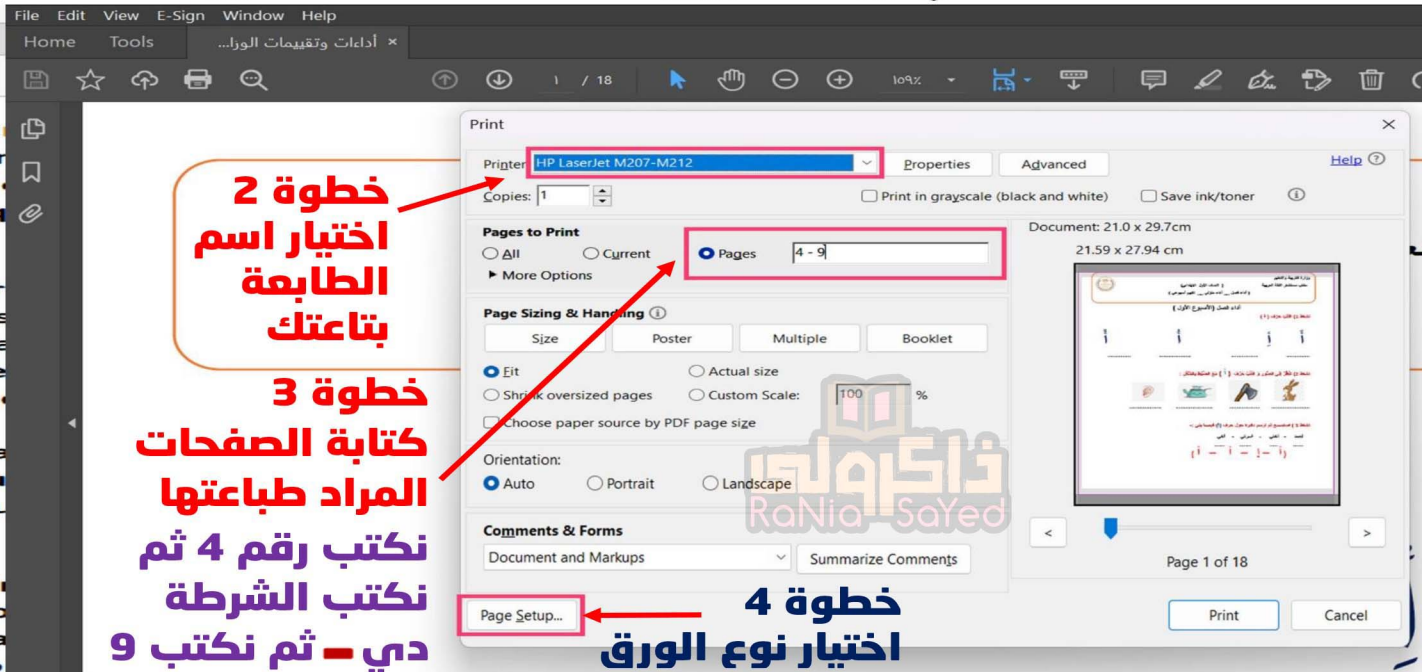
File Edit View E-Sign Window Help
Home Tools أداءات وتقييمات الوزا... ×
1 / 18 109%

Print ×
Printer HP LaserJet M207-M212 Properties Advanced Help
Copies: 1 Print in grayscale (black and white) Save ink/toner

Pages to Print
All Current Pages 4 - 9
More Options

Page Sizing & Handling
Size Poster Multiple Booklet
Fit Actual size
Shrink oversized pages Custom Scale: 100 %
Choose paper source by PDF page size

Orientation:
Auto Portrait Landscape

Comments & Forms
Document and Markups Summarize Comments

Document: 21.0 x 29.7cm
21.59 x 27.94 cm

Page 1 of 18

Page Setup... Print Cancel

خطوة 2
اختيار اسم الطابعة بتاعتك

خطوة 3
كتابة الصفحات المراد طباعتها
نكتب رقم 4 ثم نكتب الشرطة دي - ثم نكتب 9

خطوة 4
اختيار نوع الورق

ذاكرولي
RaNia SaYed